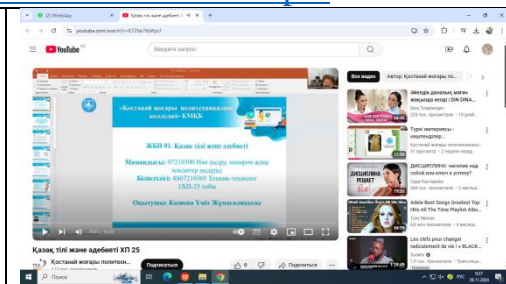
(2) WhatsApp
Қазақ тілі және әдебиеті
youtube.com/watch?v=972hb7tbWpU
YouTube KZ
Введите запрос
«Костанай жоғары политехникалық колледжі» КМҚК
ЖБП 01. Қазақ тілі және әдебиеті
Мамандығы: 07210300 Нан өндіру, макарон және кондитер өндірісі
Біліктілігі: 4S07210305 Техник-технолог
1ХП-25 тобы
Оқытушы: Казиева Үміт Жұмағалиқызы
Қазақ тілі және әдебиеті ХП 25
Костанай жоғары политехн...
Подписаться
0
Поделиться
Все видео
Автор: Костанай жоғары по...
Әйелдің дауалы, маған жақында келді | ON DINA...
Dina Төлеберген
Тұрғі интернатты-кешендеуге...
Костанай жоғары политехника...
ДИСЦИПЛИНА: насилие над собой или ключ к успеху?
Лада Кастадова
Adele Best Songs Greatest Top Hits All The Time Playlist Albu...
Tony Mendy
Les clefs pour changer radicalement de vie ! • BLACK...
Sadhiy
Поиск